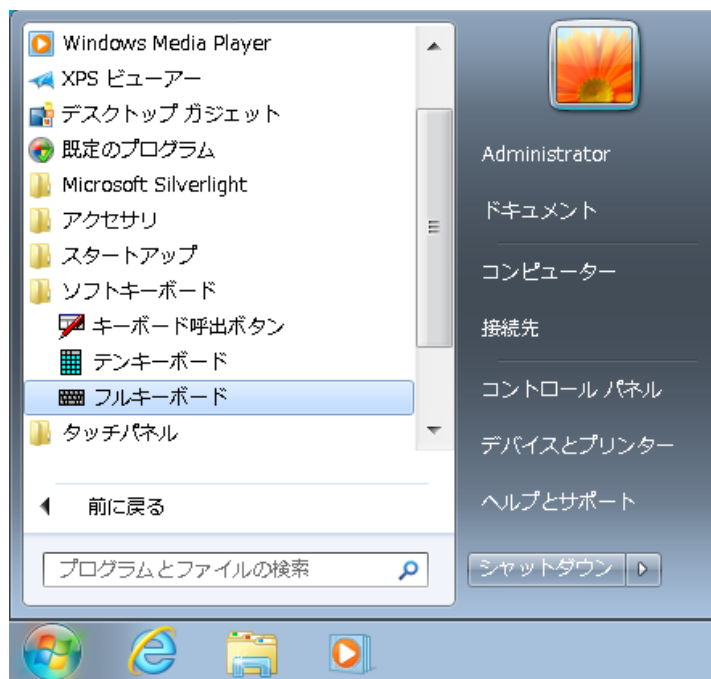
Windows Media Player
XPS ビューアー
デスクトップ ガジェット
既定のプログラム
Microsoft Silverlight
アクセサリ
スタートアップ
ソフトキーボード
キーボード呼出ボタン
テンキーボード
フルキーボード
タッチパネル
前に戻る
プログラムとファイルの検索

Administrator
ドキュメント
コンピューター
接続先
コントロール パネル
デバイスとプリンター
ヘルプとサポート
シャットダウン